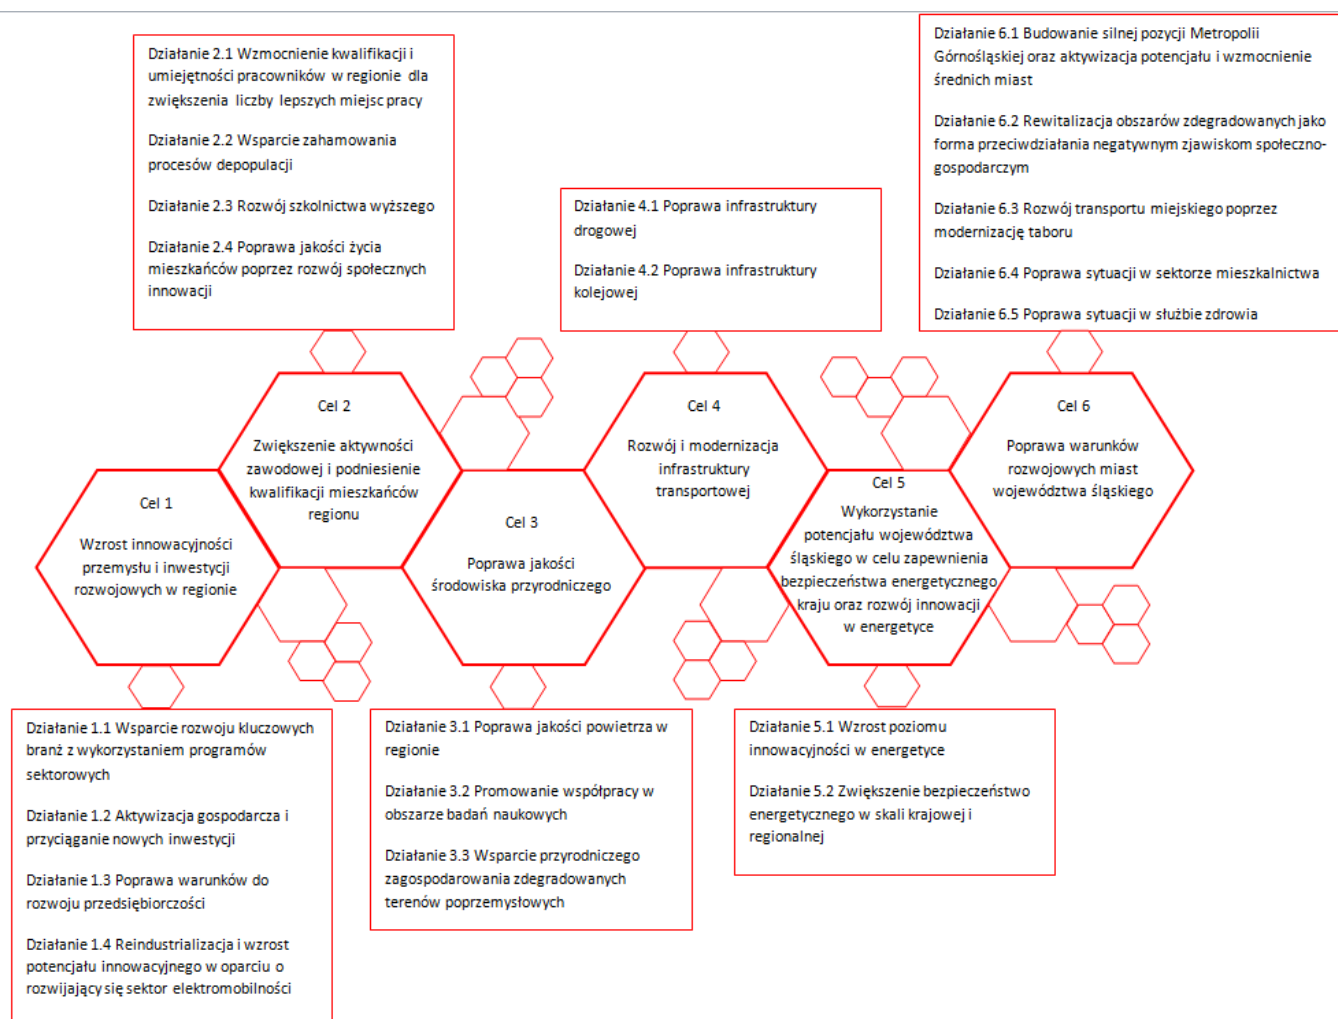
Działanie 2.1 Wzmocnienie kwalifikacji i umiejętności pracowników w regionie dla zwiększenia liczby lepszych miejsc pracy

Działanie 2.2 Wsparcie zahamowania procesów depopulacji

Działanie 2.3 Rozwój szkolnictwa wyższego

Działanie 2.4 Poprawa jakości życia mieszkańców poprzez rozwój społecznych innowacji

Działanie 4.1 Poprawa infrastruktury drogowej

Działanie 4.2 Poprawa infrastruktury kolejowej

Działanie 6.1 Budowanie silnej pozycji Metropolii Górnośląskiej oraz aktywizacja potencjału i wzmocnienie średnich miast

Działanie 6.2 Rewitalizacja obszarów zdegradowanych jako forma przeciwdziałania negatywnym zjawiskom społeczno-gospodarczym

Działanie 6.3 Rozwój transportu miejskiego poprzez modernizację taboru

Działanie 6.4 Poprawa sytuacji w sektorze mieszkalnictwa

Działanie 6.5 Poprawa sytuacji w służbie zdrowia

Cel 2

Zwiększenie aktywności zawodowej i podniesienie kwalifikacji mieszkańców regionu

Cel 4

Rozwój i modernizacja infrastruktury transportowej

Cel 6

Poprawa warunków rozwojowych miast województwa śląskiego

Cel 1

Wzrost innowacyjności przemysłu i inwestycji rozwojowych w regionie

Cel 3

Poprawa jakości środowiska przyrodniczego

Cel 5

Wykorzystanie potencjału województwa śląskiego w celu zapewnienia bezpieczeństwa energetycznego kraju oraz rozwój innowacji w energetyce

Działanie 1.1 Wsparcie rozwoju kluczowych branż z wykorzystaniem programów sektorowych

Działanie 1.2 Aktywizacja gospodarcza i przyciąganie nowych inwestycji

Działanie 1.3 Poprawa warunków do rozwoju przedsiębiorczości

Działanie 1.4 Reindustrializacja i wzrost potencjału innowacyjnego w oparciu o rozwijający się sektor elektromobilności

Działanie 3.1 Poprawa jakości powietrza w regionie

Działanie 3.2 Promowanie współpracy w obszarze badań naukowych

Działanie 3.3 Wsparcie przyrodniczego zagospodarowania zdegradowanych terenów poprzemysłowych

Działanie 5.1 Wzrost poziomu innowacyjności w energetyce

Działanie 5.2 Zwiększenie bezpieczeństwo energetycznego w skali krajowej i regionalnej